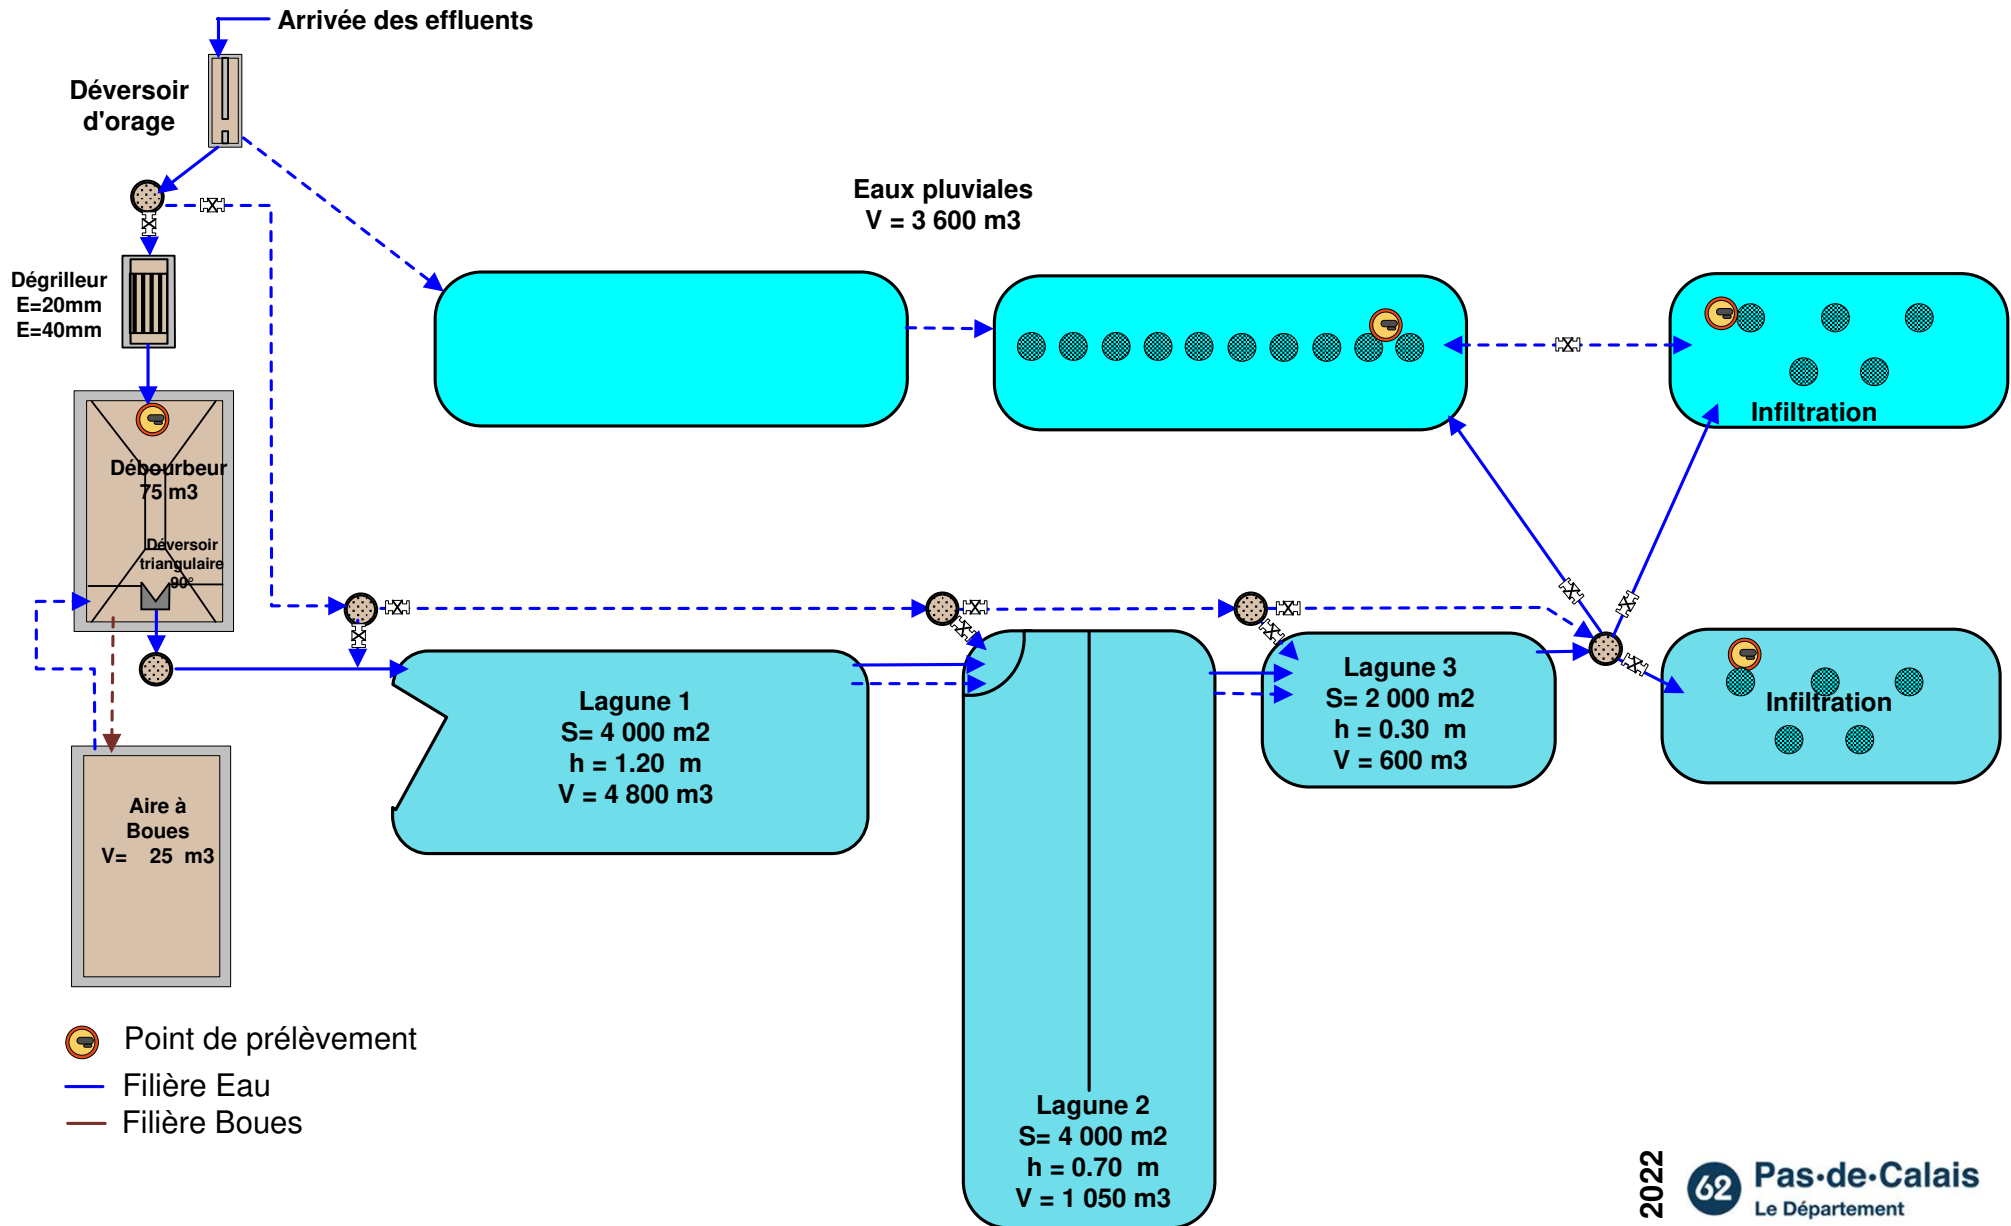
Arrivée des effluents

Déversoir d'orage

Eaux pluviales
V = 3 600 m3

Dégrilleur
E=20mm
E=40mm

Débourbeur
75 m3

Déversoir triangulaire 90°

Infiltration

Lagune 1
S= 4 000 m2
h = 1.20 m
V = 4 800 m3

Lagune 3
S= 2 000 m2
h = 0.30 m
V = 600 m3

Infiltration

Aire à Boues
V= 25 m3

Lagune 2
S= 4 000 m2
h = 0.70 m
V = 1 050 m3

Point de prélèvement
Filière Eau
Filière Boues

2022

62 Pas-de-Calais
Le Département